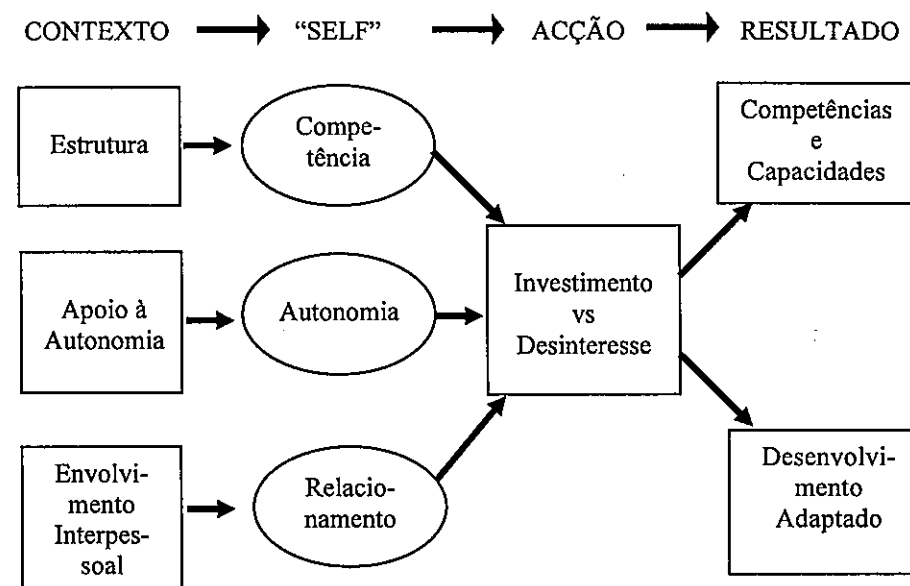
CONTEXTO "SELF" ACÇÃO RESULTADO

Estrutura

Competência

Apoio à Autonomia

Autonomia

Envolvimento Interpessoal

Relacionamento

Investimento vs Desinteresse

Competências e Capacidades

Desenvolvimento Adaptado